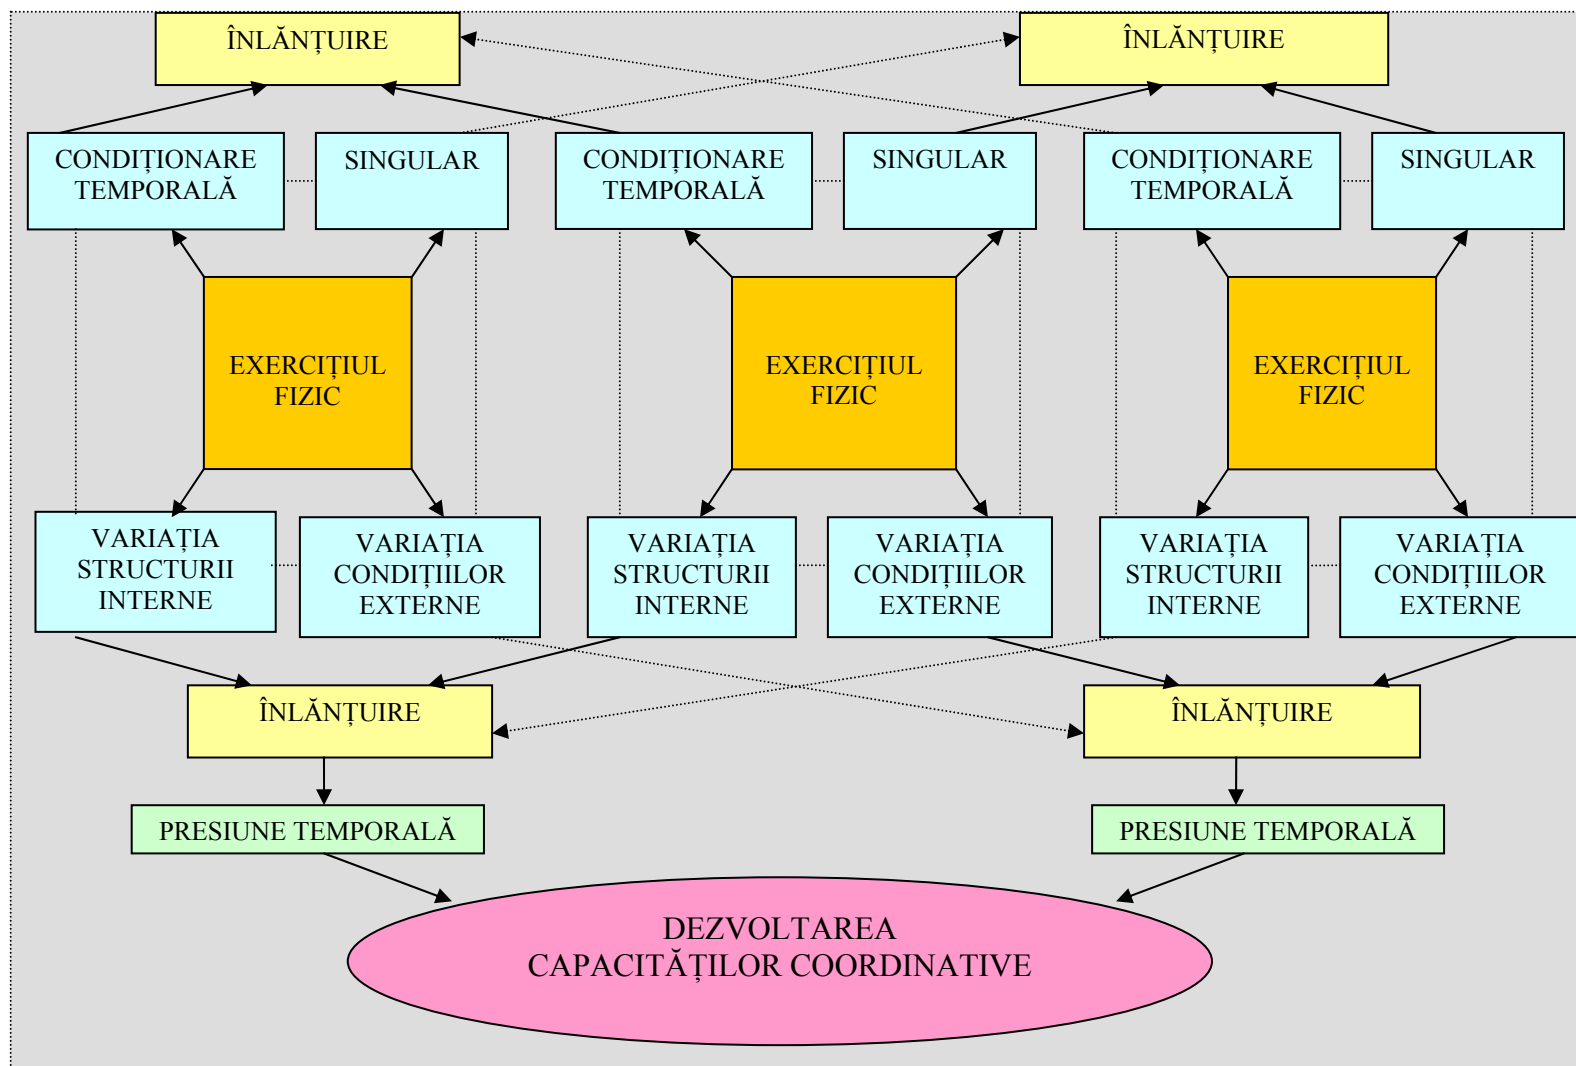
ÎNLĂNȚUIRE

ÎNLĂNȚUIRE

CONDIȚIONARE TEMPORALĂ

SINGULAR

CONDIȚIONARE TEMPORALĂ

SINGULAR

CONDIȚIONARE TEMPORALĂ

SINGULAR

EXERCIȚIUL FIZIC

EXERCIȚIUL FIZIC

EXERCIȚIUL FIZIC

VARIAȚIA STRUCTURII INTERNE

VARIAȚIA CONDIȚIILOR EXTERNE

VARIAȚIA STRUCTURII INTERNE

VARIAȚIA CONDIȚIILOR EXTERNE

VARIAȚIA STRUCTURII INTERNE

VARIAȚIA CONDIȚIILOR EXTERNE

ÎNLĂNȚUIRE

ÎNLĂNȚUIRE

PRESIUNE TEMPORALĂ

PRESIUNE TEMPORALĂ

DEZVOLTAREA CAPACITĂȚILOR COORDINATIVE